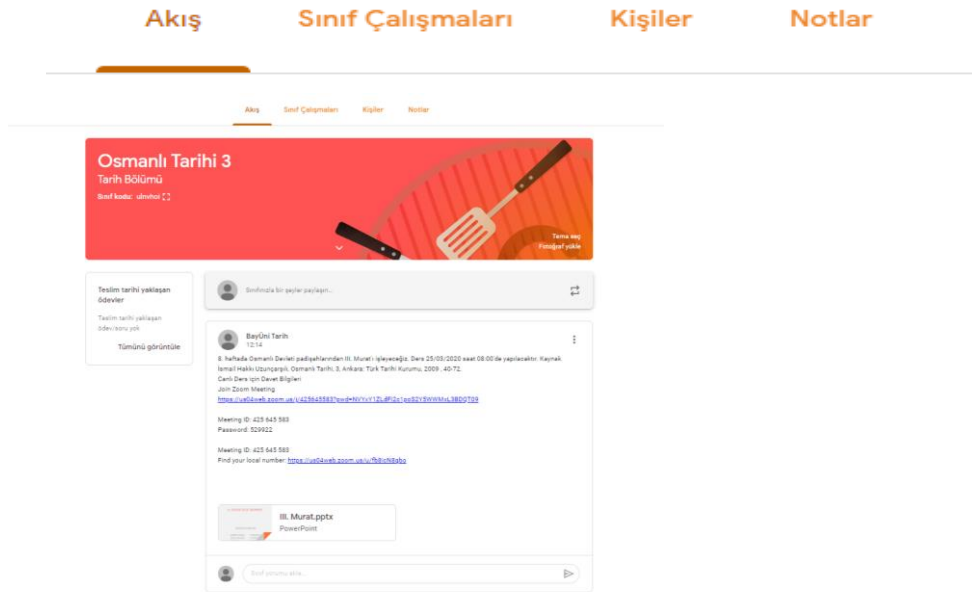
Akış Sınıf Çalışmaları Kişiler Notlar

Akış Sınıf Çalışmaları Kişiler Notlar

Osmanlı Tarihi 3
Tarih Bölümü
Sınıf kodu: ulnvhoi

Tema seç
Fotoğraf yükle

Teslim tarihi yaklaşan ödevler

Teslim tarihi yaklaşan ödev/soru yok

Tümünü görüntüle

Sınıfınızla bir şeyler paylaşın...

BayÜni Tarih
12:14

8. haftada Osmanlı Devleti padişahlarından III. Murat'ı işleyeceğiz. Ders 25/03/2020 saat 08.00'de yapılacaktır. Kaynak İsmail Hakkı Uzunçarşılı, Osmanlı Tarihi, 3, Ankara: Türk Tarihi Kurumu, 2009 , 40-72.
Canlı Ders için Davet Bilgileri
Join Zoom Meeting
https://us04web.zoom.us/j/425645583?pwd=NVYxY1ZL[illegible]

Meeting ID: 425 645 583
Password: 529922

Meeting ID: 425 645 583
Find your local number: https://us04web.zoom.us/u/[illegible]

III. Murat.pptx
PowerPoint

Sınıf yorumu ekle...